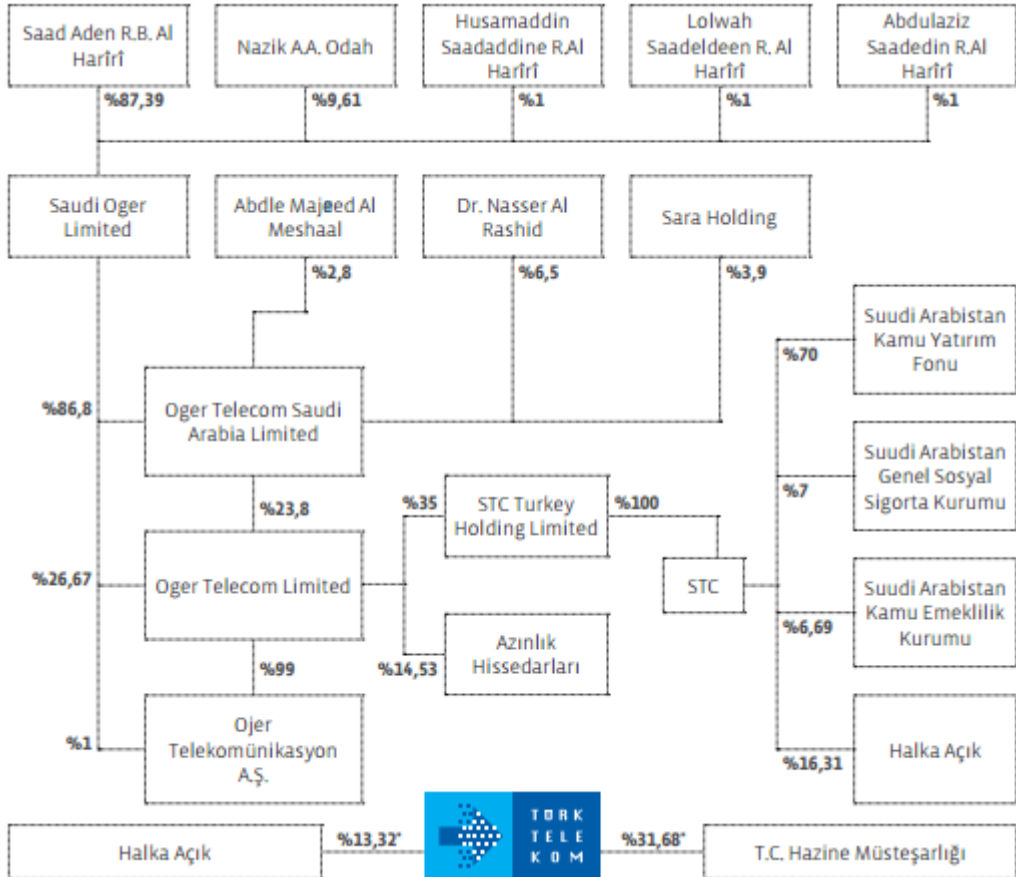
Saad Aden R.B. Al Harîrî

%87,39

Nazik A.A. Odah

%9,61

Husamaddin Saadaddine R.Al Harîrî

%1

Lolwah Saadeldeen R. Al Harîrî

%1

Abdulaziz Saadedin R.Al Harîrî

%1

Saudi Oger Limited

Abdle Majeed Al Meshaal

%2,8

Dr. Nasser Al Rashid

%6,5

Sara Holding

%3,9

%86,8

Oger Telecom Saudi Arabia Limited

%23,8

Suudi Arabistan Kamu Yatırım Fonu

%70

Suudi Arabistan Genel Sosyal Sigorta Kurumu

%7

%35

STC Turkey Holding Limited

%100

STC

%26,67

Oger Telecom Limited

Suudi Arabistan Kamu Emeklilik Kurumu

%6,69

%14,53

Azınlık Hissedarları

%99

%1

Ojer Telekomünikasyon A.Ş.

Halka Açık

%16,31

Halka Açık

%13,32*

TÜRK TELEKOM

%31,68*

T.C. Hazine Müsteşarlığı